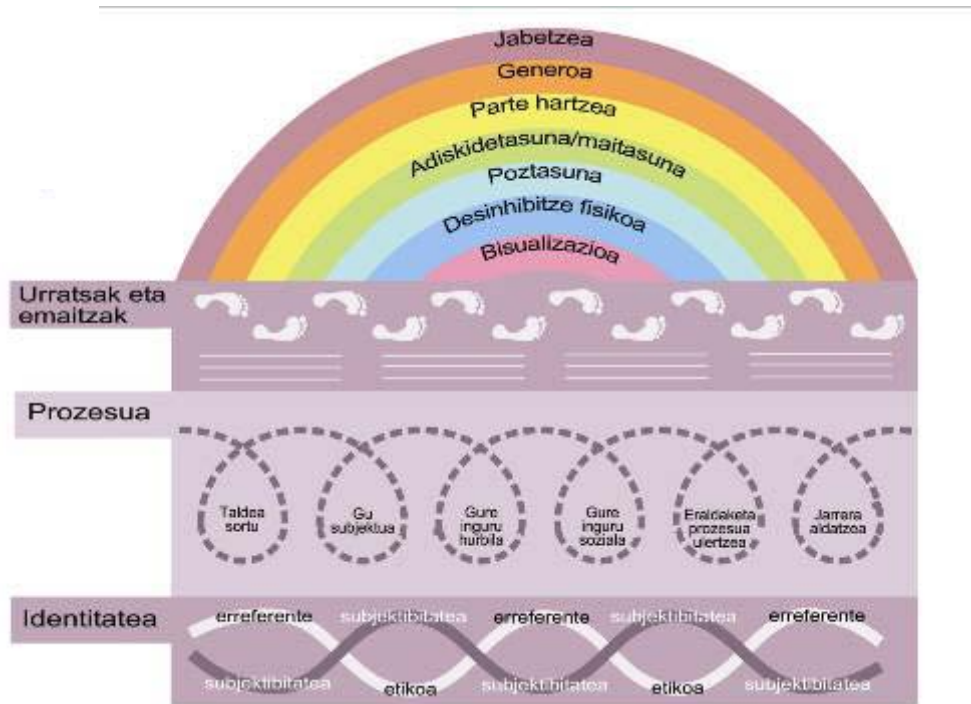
Jabetzea
Generoa
Parte hartzea
Adiskidetasuna/maitasuna
Poztasuna
Desinhibitze fisikoa
Bisualizazioa

Urratsak eta emaitzak

Prozesua

Taldea sortu
Gu subjektua
Gure inguru hurbila
Gure inguru soziala
Eraldaketa prozesua ulertzea
Jarrera aldatzea

Identitatea

erreferente
subjektibitatea
erreferente
subjektibitatea
erreferente
subjektibitatea
etikoa
subjektibitatea
etikoa
subjektibitatea